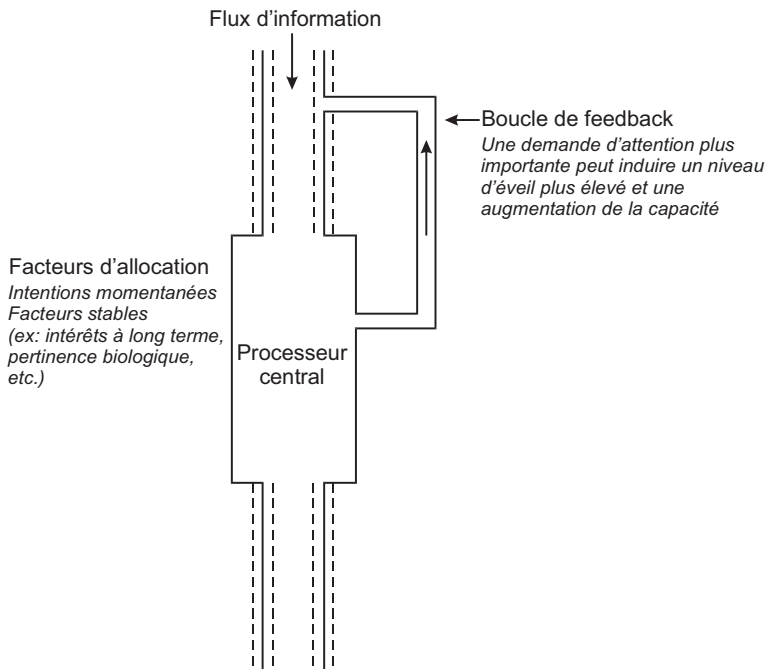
Flux d'information

Boucle de feedback
*Une demande d'attention plus importante peut induire un niveau d'éveil plus élevé et une augmentation de la capacité*

Facteurs d'allocation
*Intentions momentanées*
*Facteurs stables*
*(ex: intérêts à long terme, pertinence biologique, etc.)*

Processeur central